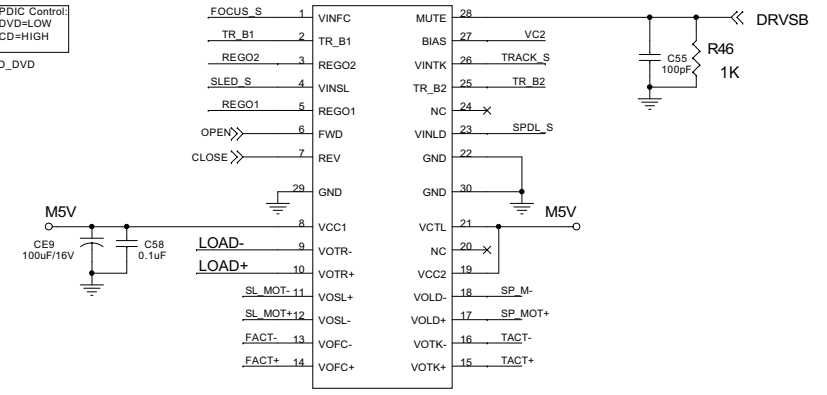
PDIC Control:
DVD=LOW
CD=HIGH

D_DVD

FOCUS_S 1 VINFC
TR_B1 2 TR_B1
REGO2 3 REGO2
SLED_S 4 VINSL
REGO1 5 REGO1
OPEN 6 FWD
CLOSE 7 REV
29 GND
M5V
8 VCC1
CE9
100uF/16V
C58
0.1uF
LOAD- 9 VOTR-
LOAD+ 10 VOTR+
SL_MOT- 11 VOSL+
SL_MOT+ 12 VOSL-
FACT- 13 VOFC-
FACT+ 14 VOFC+

MUTE 28
BIAS 27 VC2
VINTK 26 TRACK_S
TR_B2 25 TR_B2
NC 24
VINLD 23 SPDL_S
GND 22
GND 30
M5V
VCTL 21
NC 20
VCC2 19
VOLD- 18 SP_M-
VOLD+ 17 SP_MOT+
VOTK- 16 TACT-
VOTK+ 15 TACT+

DRVSB
R46
1K
C55
100pF